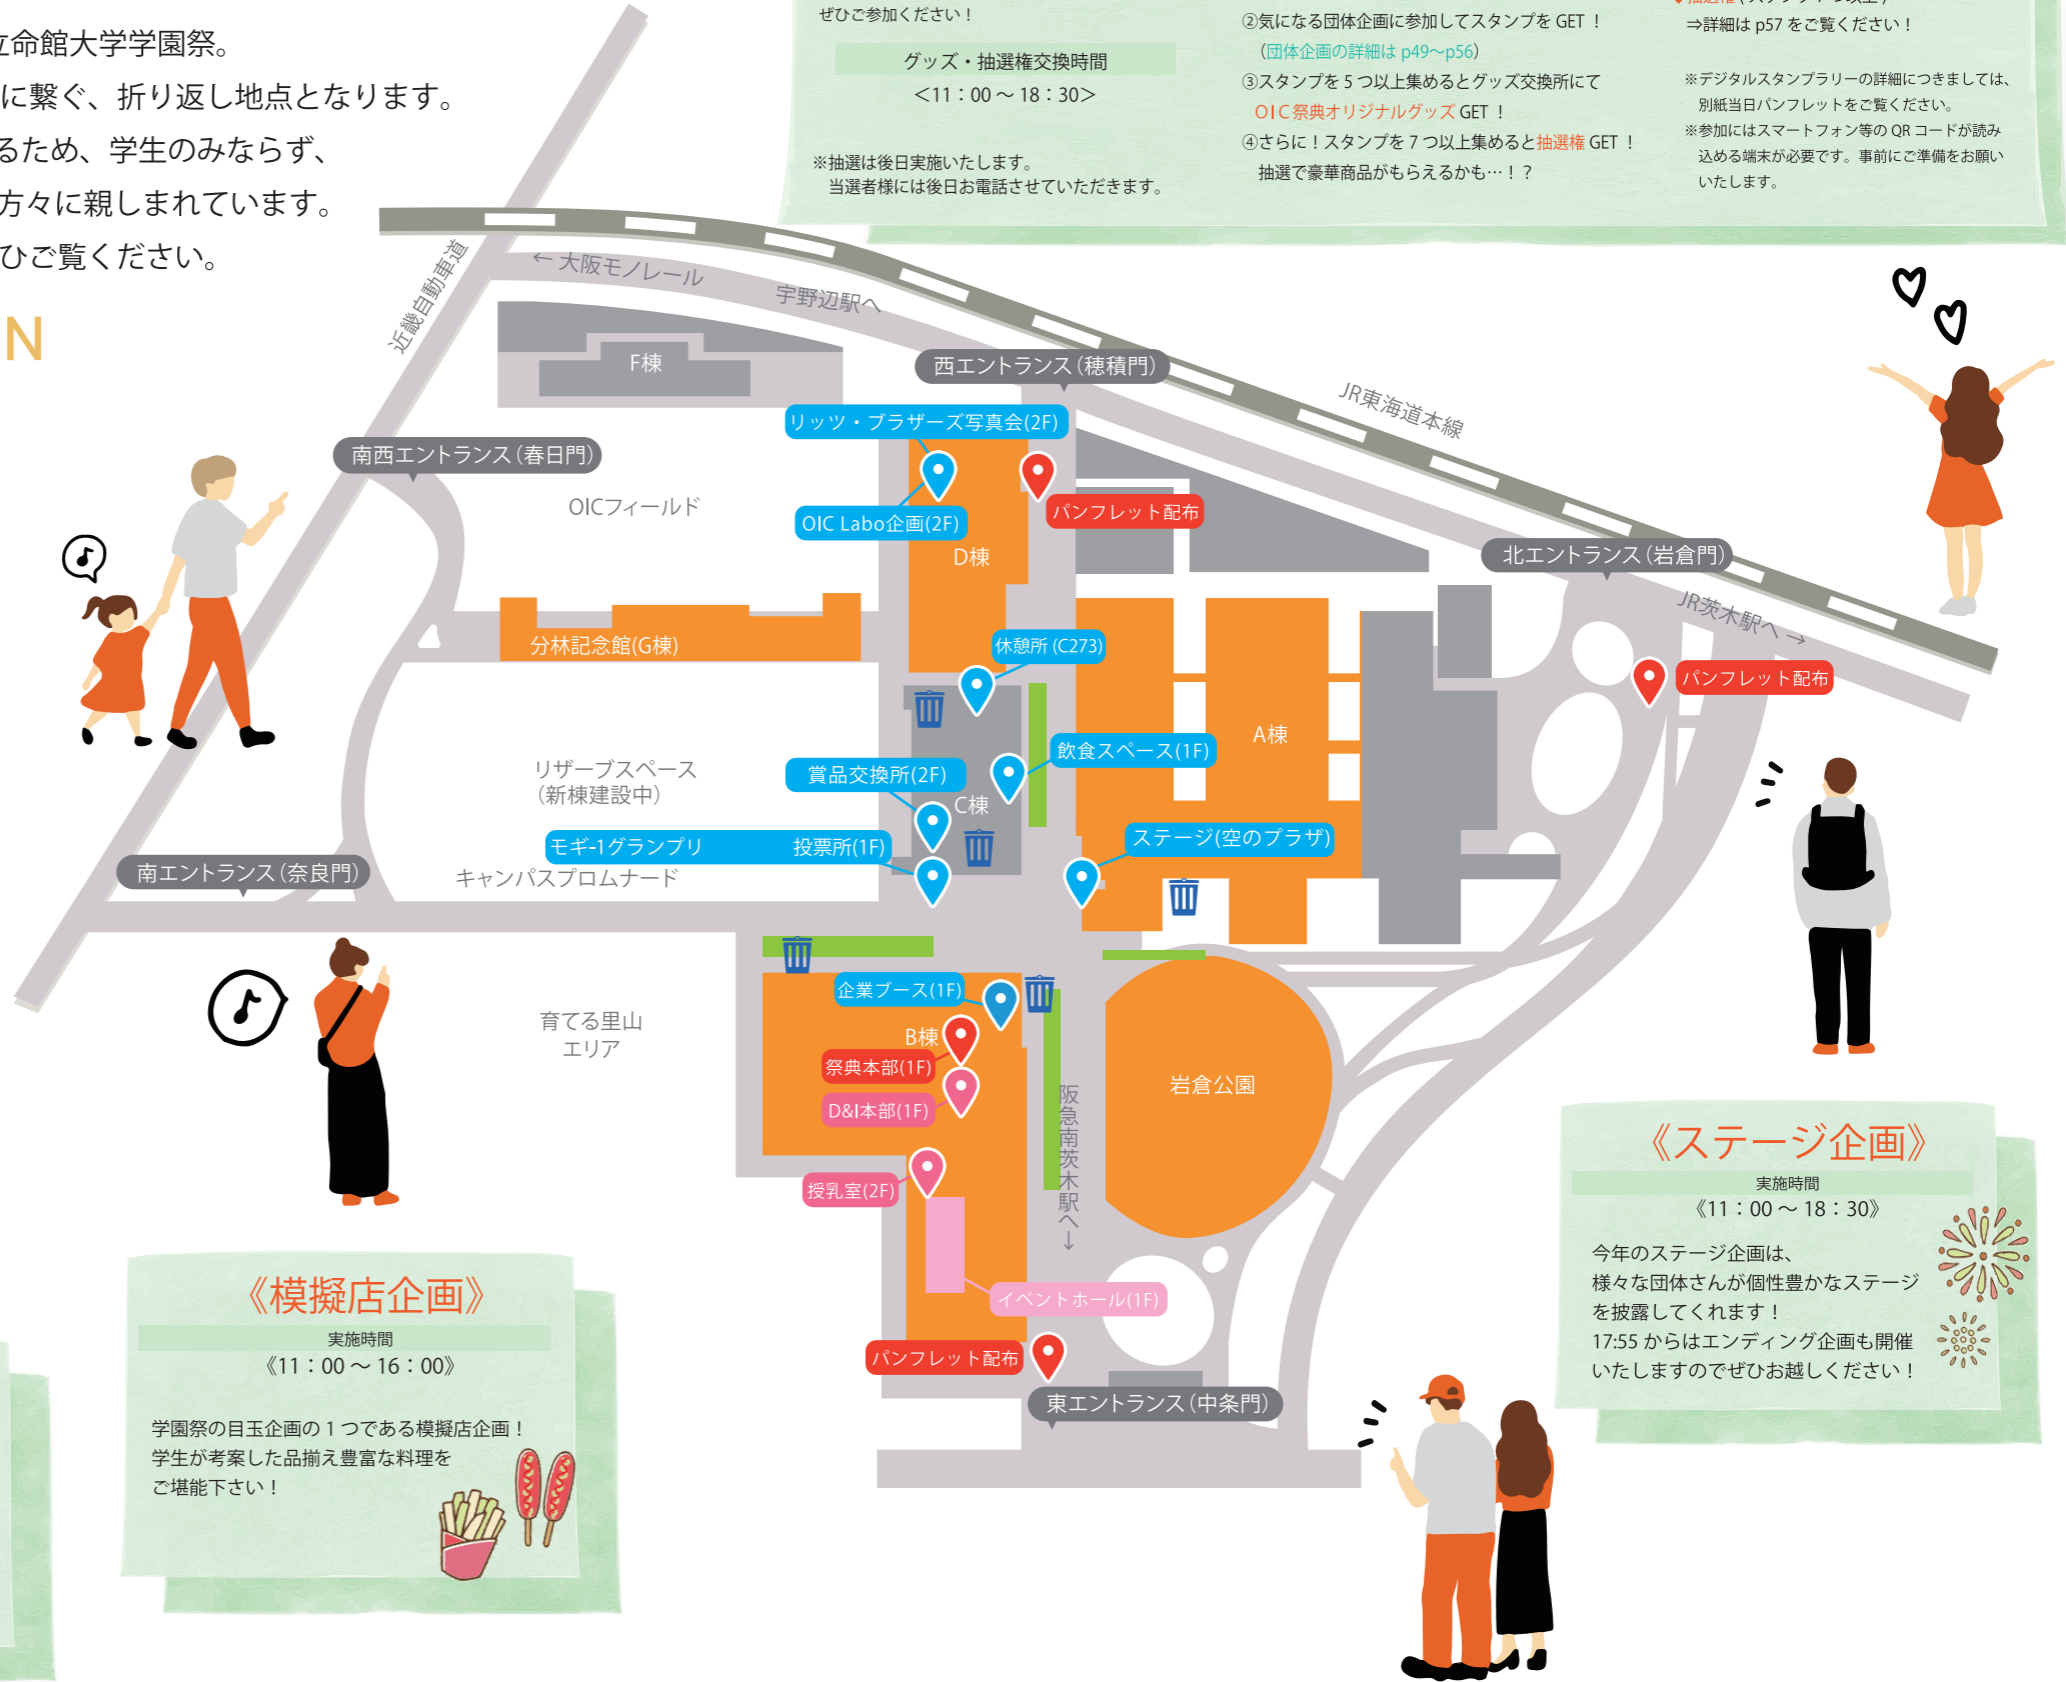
立命館大学学園祭。
に繋ぐ、折り返し地点となります。
るため、学生のみならず、
方々に親しまれています。
ひご覧ください。

N

ぜひご参加ください！

グッズ・抽選権交換時間
<11：00～18：30>

※抽選は後日実施いたします。
当選者様には後日お電話させていただきます。

②気になる団体企画に参加してスタンプを GET！
(団体企画の詳細は p49～p56)
③スタンプを 5 つ以上集めるとグッズ交換所にて
OIC 祭典オリジナルグッズ GET！
④さらに！スタンプを 7 つ以上集めると抽選権 GET！
抽選で豪華商品がもらえるかも…！？

⇒詳細は p57 をご覧ください！

※デジタルスタンプラリーの詳細につきましては、別紙当日パンフレットをご覧ください。
※参加にはスマートフォン等の QR コードが読み込める端末が必要です。事前にご準備をお願いいたします。

近畿自動車道
←大阪モノレール
宇野辺駅へ
F棟
西エントランス(穂積門)
JR東海道本線
リッツ・ブラザーズ写真会(2F)
南西エントランス(春日門)
OICフィールド
パンフレット配布
OIC Labo企画(2F)
D棟
北エントランス(岩倉門)
JR茨木駅へ→
分林記念館(G棟)
休憩所(C273)
パンフレット配布
A棟
飲食スペース(1F)
リザーブスペース
(新棟建設中)
賞品交換所(2F)
C棟
ステージ(空のプラザ)
モギ-1グランプリ
投票所(1F)
南エントランス(奈良門)
キャンパスプロムナード
企業ブース(1F)
育てる里山
エリア
B棟
祭典本部(1F)
D&I本部(1F)
阪急南茨木駅へ↓
岩倉公園
授乳室(2F)
イベントホール(1F)
パンフレット配布
東エントランス(中条門)

《模擬店企画》
実施時間
《11：00～16：00》
学園祭の目玉企画の１つである模擬店企画！
学生が考案した品揃え豊富な料理を
ご堪能下さい！

《ステージ企画》
実施時間
《11：00～18：30》
今年のステージ企画は、
様々な団体さんが個性豊かなステージ
を披露してくれます！
17:55 からはエンディング企画も開催
いたしますのでぜひお越しください！